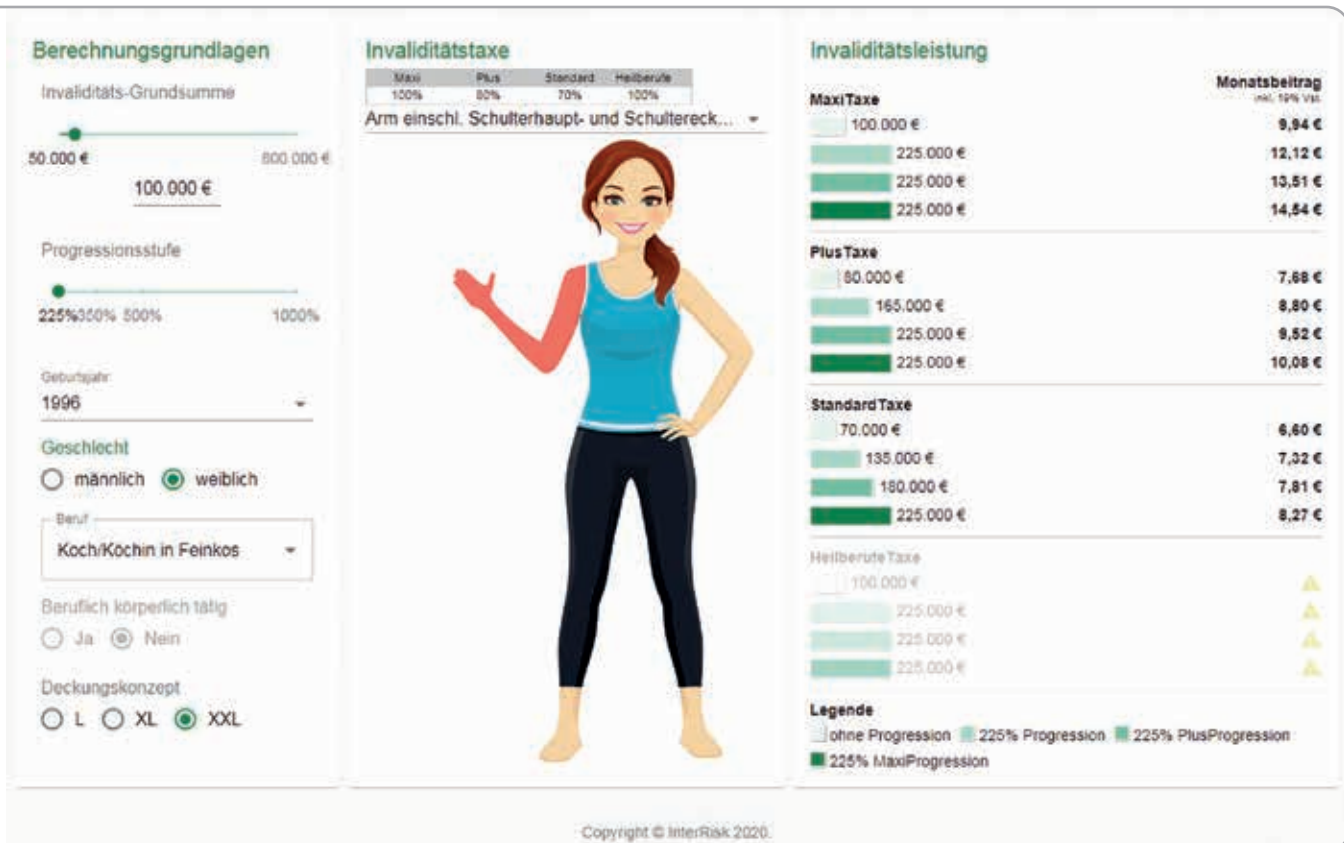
Berechnungsgrundlagen

Invaliditäts-Grundsumme

50.000 €

800.000 €

100.000 €

Progressionsstufe

225% 350% 500% 1000%

Geburtsjahr

1996

Geschlecht

männlich weiblich

Beruf

Koch/Köchin in Feinkos

Beruflich körperlich tätig

Ja Nein

Deckungskonzept

L XL XXL

Invaliditätstaxe

| Maxi | Plus | Standard | Heilberufe |
|---|---|---|---|
| 100% | 80% | 70% | 100% |

Arm einschl. Schulterhaupt- und Schultereck...

Invaliditätsleistung

Monatsbeitrag
inkl. 19% Vst.

MaxiTaxe

100.000 € 9,94 €

225.000 € 12,12 €

225.000 € 13,51 €

225.000 € 14,54 €

PlusTaxe

80.000 € 7,68 €

165.000 € 8,80 €

225.000 € 9,52 €

225.000 € 10,08 €

StandardTaxe

70.000 € 6,60 €

135.000 € 7,32 €

180.000 € 7,81 €

225.000 € 8,27 €

HeilberufeTaxe

100.000 €

225.000 €

225.000 €

225.000 €

Legende

ohne Progression 225% Progression 225% PlusProgression

225% MaxiProgression

Copyright © InterRisk 2020.